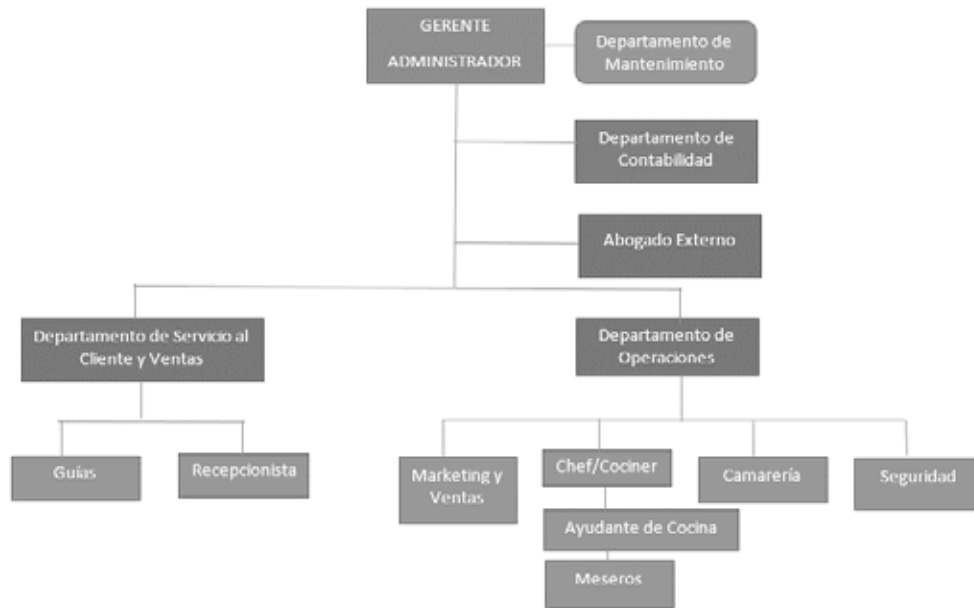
GERENTE ADMINISTRADOR

Departamento de Mantenimiento

Departamento de Contabilidad

Abogado Externo

Departamento de Servicio al Cliente y Ventas

Departamento de Operaciones

Guías

Recepcionista

Marketing y Ventas

Chef/Cociner

Ayudante de Cocina

Meseros

Camarería

Seguridad